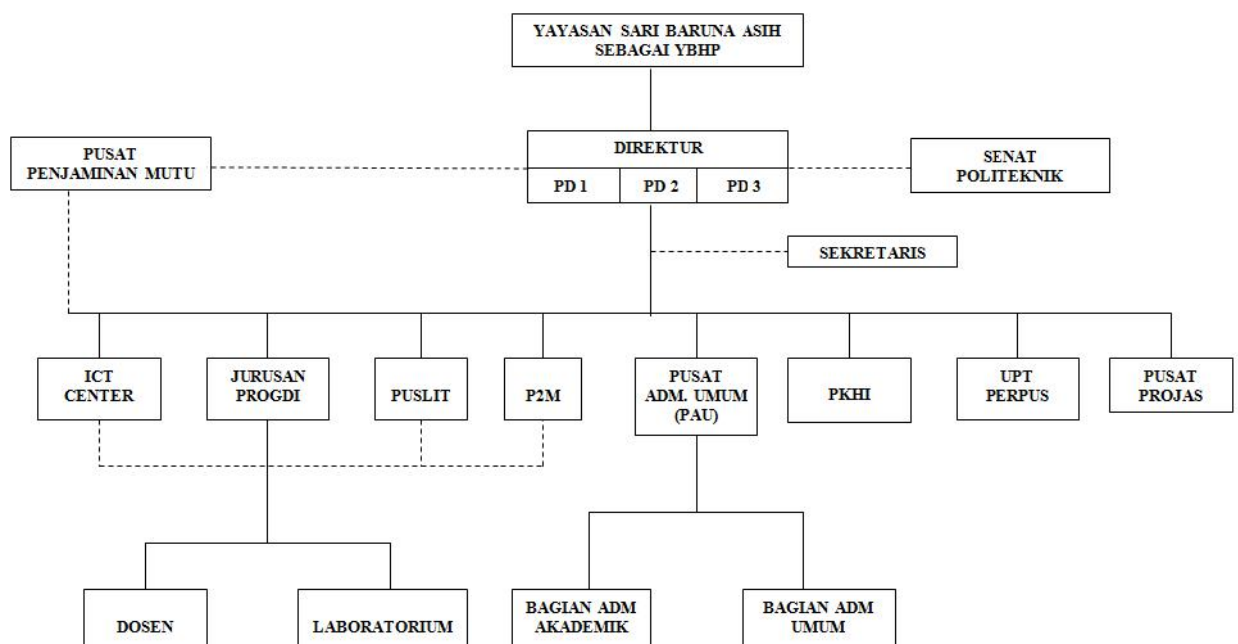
YAYASAN SARI BARUNA ASIH
SEBAGAI YBHP

PUSAT
PENJAMINAN MUTU

DIREKTUR

PD 1

PD 2

PD 3

SENAT
POLITEKNIK

SEKRETARIS

ICT
CENTER

JURUSAN
PROGDI

PUSLIT

P2M

PUSAT
ADM. UMUM
(PAU)

PKHI

UPT
PERPUS

PUSAT
PROJAS

DOSEN

LABORATORIUM

BAGIAN ADM
AKADEMIK

BAGIAN ADM
UMUM